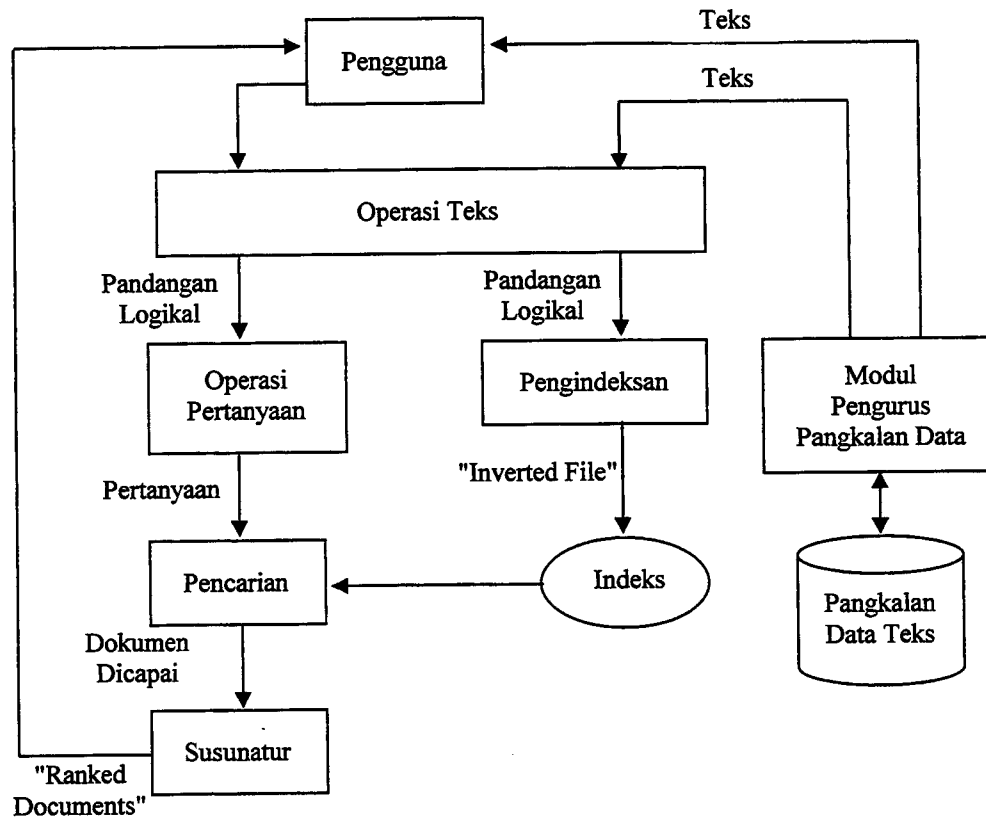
Teks

Pengguna

Teks

Operasi Teks

Pandangan Logikal

Pandangan Logikal

Operasi Pertanyaan

Pengindeksan

Modul Pengurus Pangkalan Data

Pertanyaan

"Inverted File"

Pencarian

Indeks

Pangkalan Data Teks

Dokumen Dicapai

Susunatur

"Ranked Documents"